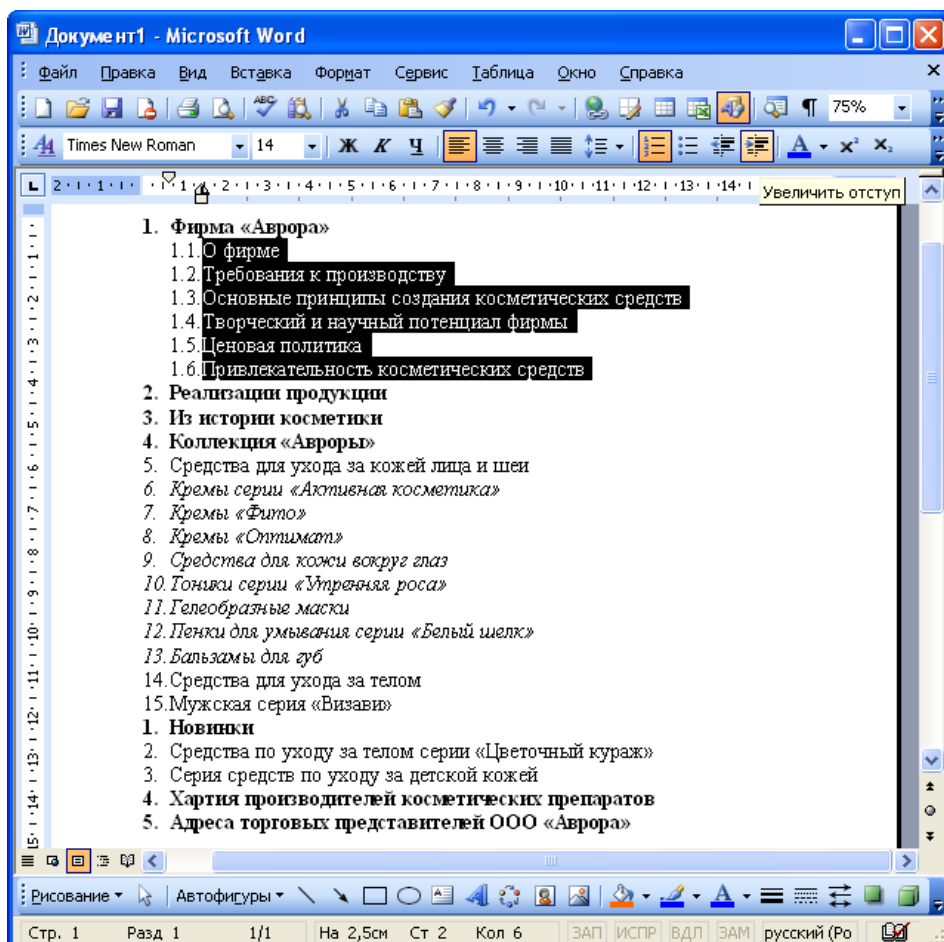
Документ1 - Microsoft Word

Файл Правка Вид Вставка Формат Сервис Таблица Окно Справка

75%

Times New Roman 14 Ж К Ч

Увеличить отступ

1. Фирма «Аврора»
1.1. О фирме
1.2. Требования к производству
1.3. Основные принципы создания косметических средств
1.4. Творческий и научный потенциал фирмы
1.5. Ценовая политика
1.6. Привлекательность косметических средств
2. Реализации продукции
3. Из истории косметики
4. Коллекция «Авроры»
5. Средства для ухода за кожей лица и шеи
6. Кремы серии «Активная косметика»
7. Кремы «Фито»
8. Кремы «Оптимат»
9. Средства для кожи вокруг глаз
10. Тоники серии «Утренняя роса»
11. Гелеобразные маски
12. Пенки для умывания серии «Белый шелк»
13. Бальзамы для губ
14. Средства для ухода за телом
15. Мужская серия «Визави»
1. Новинки
2. Средства по уходу за телом серии «Цветочный кураж»
3. Серия средств по уходу за детской кожей
4. Хартия производителей косметических препаратов
5. Адреса торговых представителей ООО «Аврора»

Рисование ▾ Автофигуры ▾

Стр. 1 Разд 1 1/1 На 2,5см Ст 2 Кол 6 ЗАП ИСПР ВДЛ ЗАМ русский (Ро